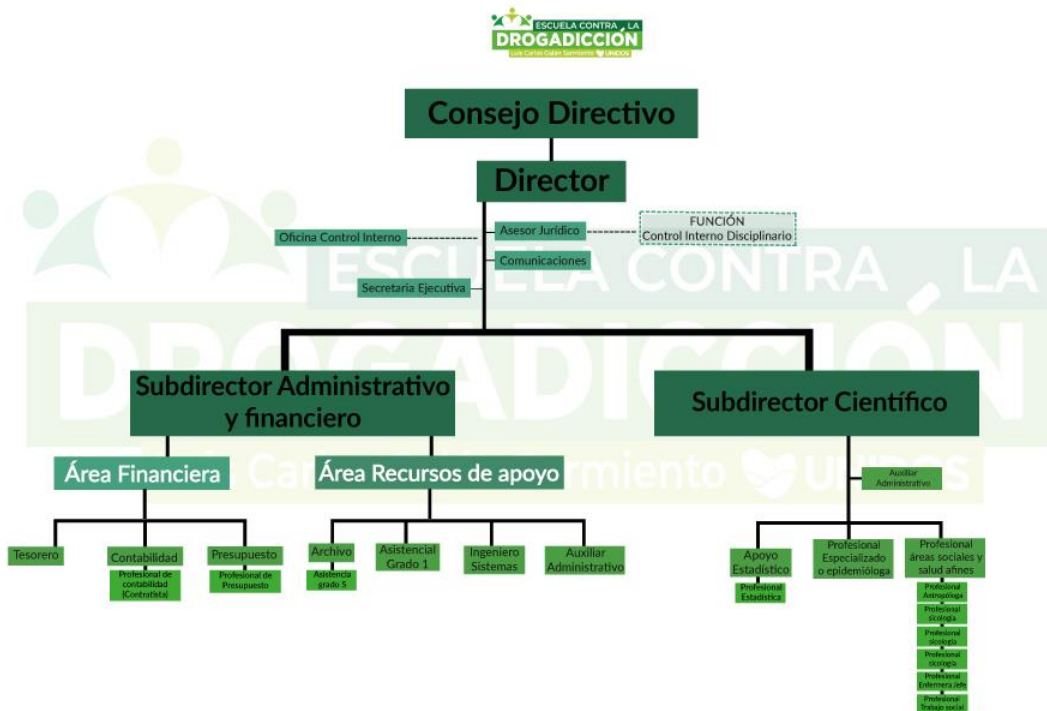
ESCUELA CONTRA LA DROGADICCIÓN
Luis Carlos Galán Sarmiento UNIDOS

Consejo Directivo

Director

Oficina Control Interno

Asesor Jurídico

FUNCIÓN
Control Interno Disciplinario

Comunicaciones

Secretaria Ejecutiva

Subdirector Administrativo y financiero

Subdirector Científico

Área Financiera

Área Recursos de apoyo

Auxiliar Administrativo

Tesorero

Contabilidad

Profesional de contabilidad (Contratista)

Presupuesto

Profesional de Presupuesto

Archivo

Asistencia grado 5

Asistencial Grado 1

Ingeniero Sistemas

Auxiliar Administrativo

Apoyo Estadístico

Profesional Estadística

Profesional Especializado o epidemiólogo

Profesional áreas sociales y salud afines

Profesional Antropóloga

Profesional sicología

Profesional sicología

Profesional sicología

Profesional Enfermera Jefe

Profesional Trabajo social

ESCUELA CONTRA LA DROGADICCIÓN
Luis Carlos Galán Sarmiento UNIDOS